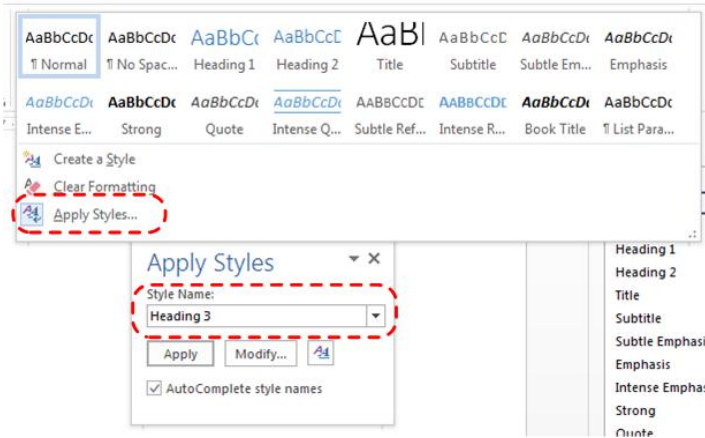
AaBbCcDc
¶ Normal

AaBbCcDc
¶ No Spac...

AaBbCc
Heading 1

AaBbCcE
Heading 2

AaBl
Title

AaBbCcE
Subtitle

AaBbCcDc
Subtle Em...

AaBbCcDc
Emphasis

AaBbCcDc
Intense E...

AaBbCcDc
Strong

AaBbCcDc
Quote

AaBbCcDc
Intense Q...

AABBCCDE
Subtle Ref...

AABBCCDE
Intense R...

AaBbCcDc
Book Title

AaBbCcDc
¶ List Para...

Create a Style
Clear Formatting
Apply Styles...

Apply Styles
Style Name:
Heading 3
Apply
Modify...
AutoComplete style names

Heading 1
Heading 2
Title
Subtitle
Subtle Emphasi
Emphasis
Intense Empha
Strong
Quote